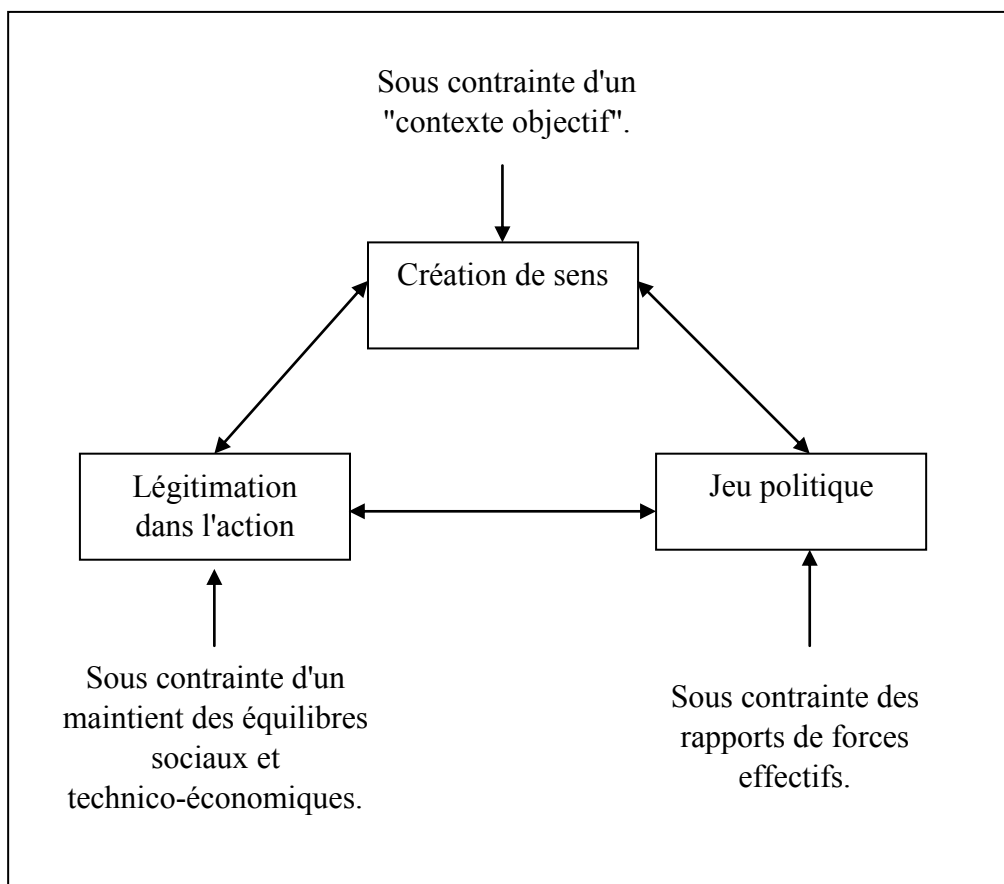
Sous contrainte d'un "contexte objectif".

Création de sens

Légitimation dans l'action

Jeu politique

Sous contrainte d'un maintient des équilibres sociaux et technico-économiques.

Sous contrainte des rapports de forces effectifs.